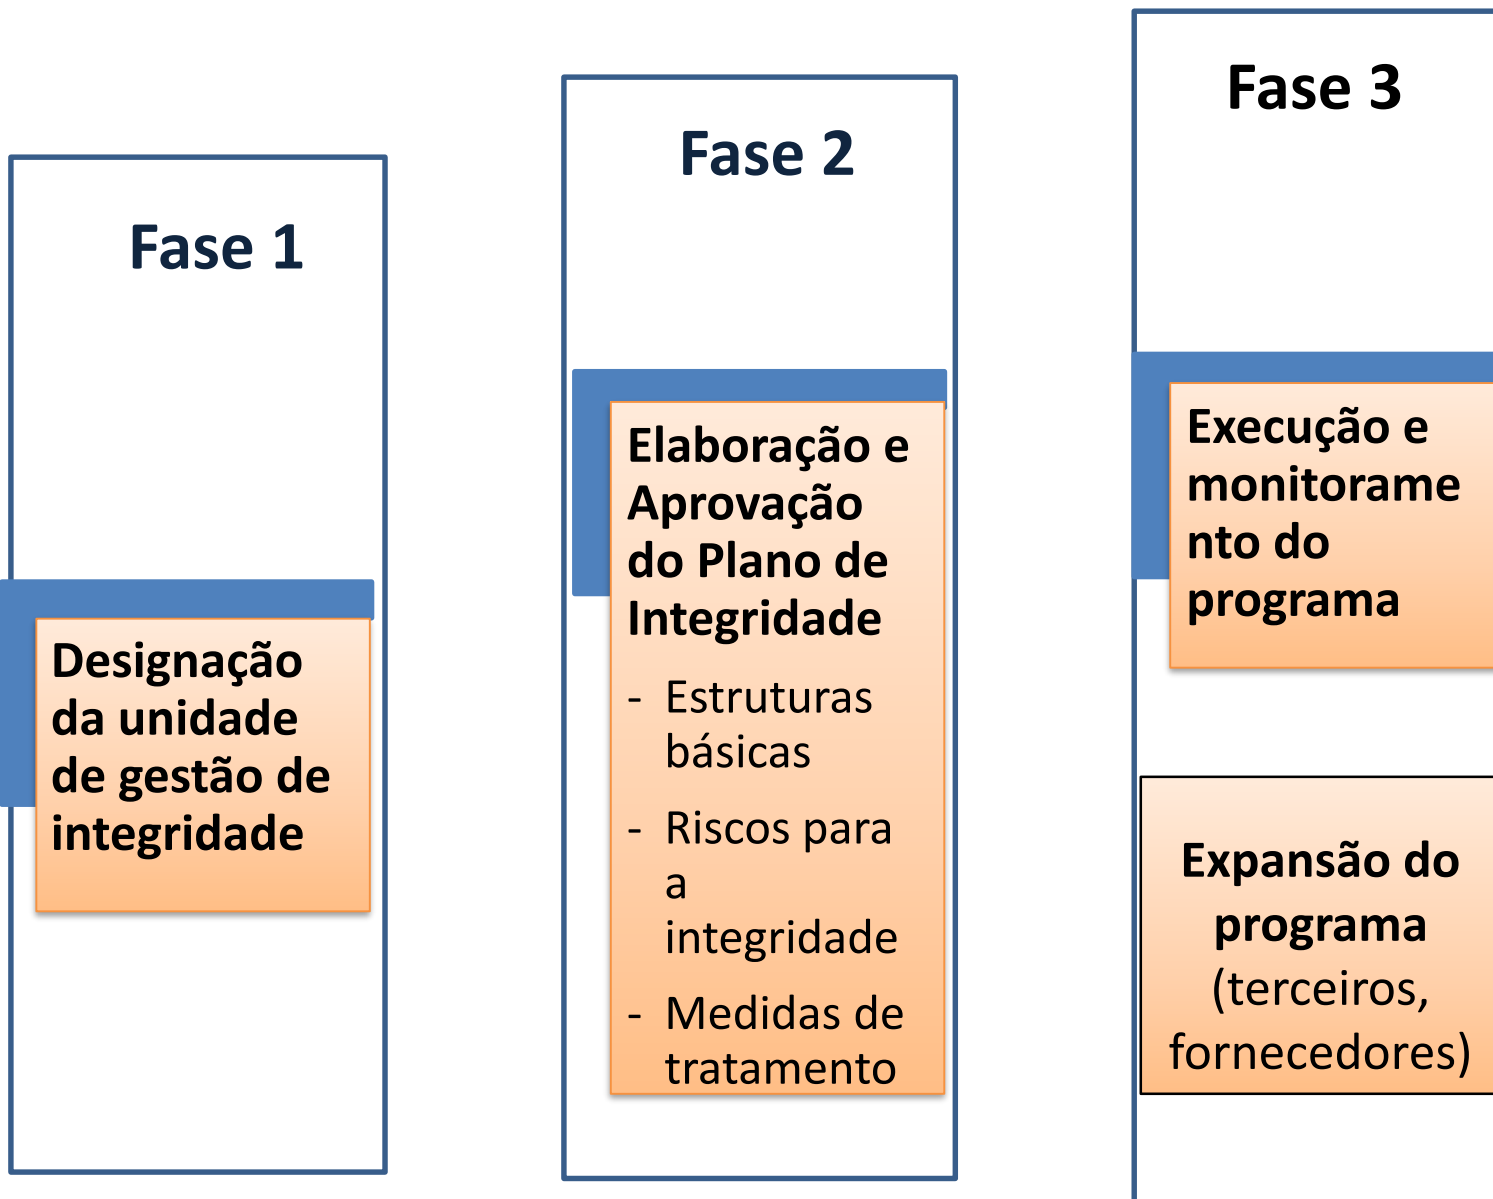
Fase 1

Designação da unidade de gestão de integridade

Fase 2

Elaboração e Aprovação do Plano de Integridade

- Estruturas básicas
- Riscos para a integridade
- Medidas de tratamento

Fase 3

Execução e monitoramento do programa

Expansão do programa (terceiros, fornecedores)